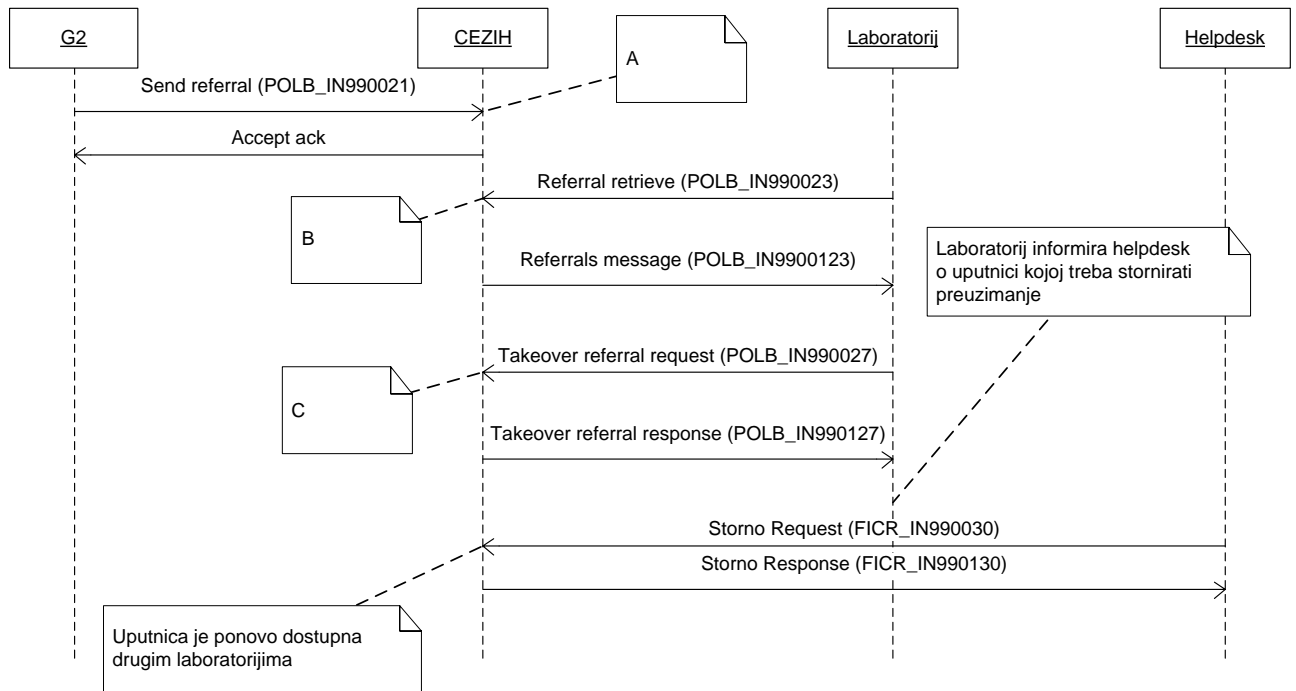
G2

CEZIH

A

Laboratorij

Helpdesk

Send referral (POLB_IN990021)

Accept ack

Referral retrieve (POLB_IN990023)

B

Referrals message (POLB_IN9900123)

Laboratorij informira helpdesk o uputnici kojoj treba stornirati preuzimanje

Takeover referral request (POLB_IN990027)

C

Takeover referral response (POLB_IN990127)

Storno Request (FICR_IN990030)

Storno Response (FICR_IN990130)

Uputnica je ponovo dostupna drugim laboratorijima